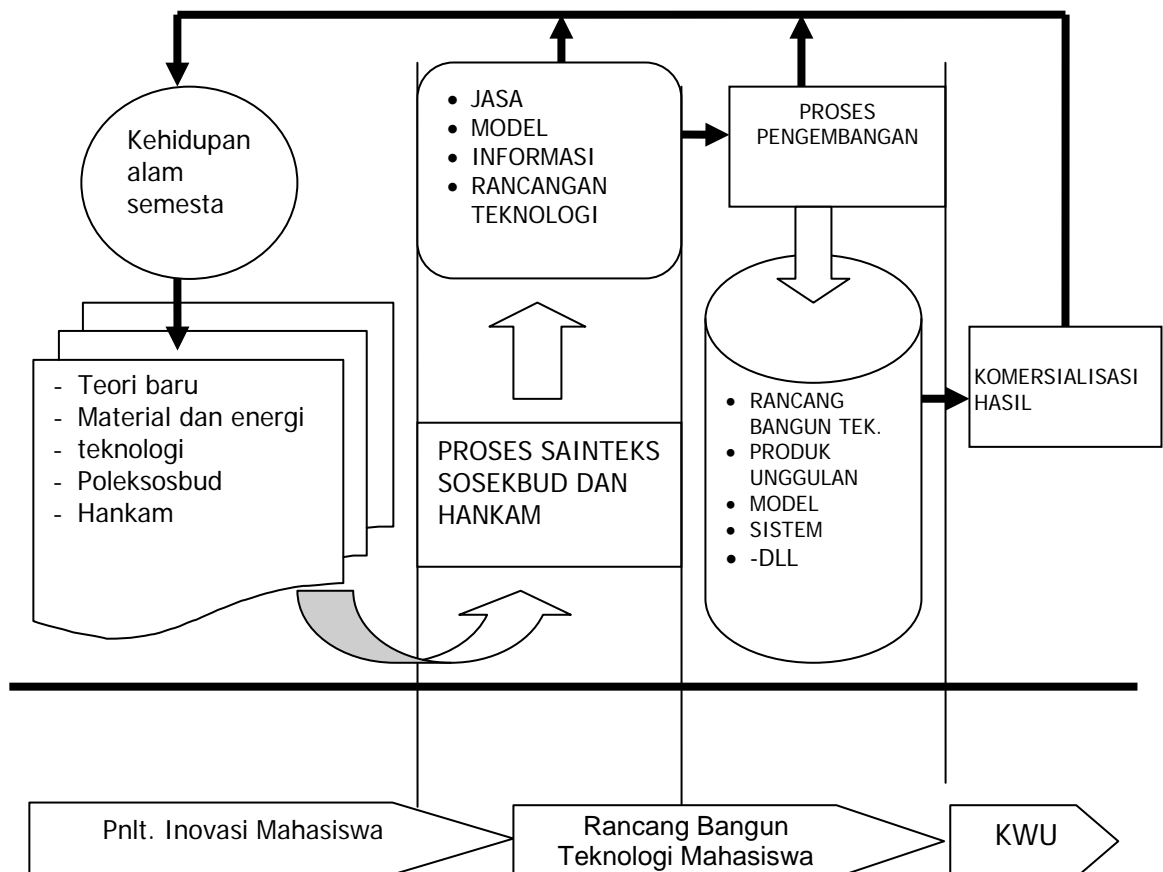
Kehidupan alam semesta

- Teori baru
- Material dan energi
- teknologi
- Poleksosbud
- Hankam

• JASA
• MODEL
• INFORMASI
• RANCANGAN TEKNOLOGI

PROSES SAINTEKS SOSEKBUD DAN HANKAM

PROSES PENGEMBANGAN

• RANCANG BANGUN TEK.
• PRODUK UNGGULAN
• MODEL
• SISTEM
• -DLL

KOMERSIALISASI HASIL

Pnlt. Inovasi Mahasiswa

Rancang Bangun Teknologi Mahasiswa

KWU